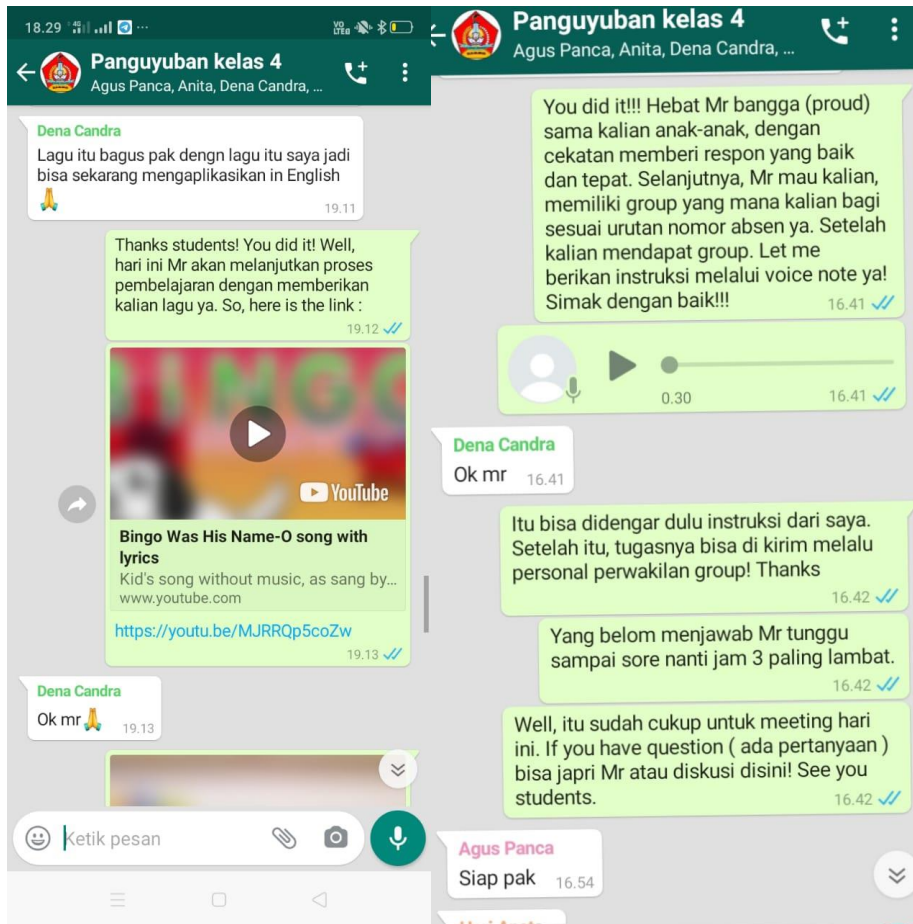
18.29

Panguyuban kelas 4
Agus Panca, Anita, Dena Candra, ...

Dena Candra
Lagu itu bagus pak dengn lagu itu saya jadi bisa sekarang mengaplikasikan in English 🙏 19.11

Thanks students! You did it! Well, hari ini Mr akan melanjutkan proses pembelajaran dengan memberikan kalian lagu ya. So, here is the link : 19.12

BINGO
YouTube
Bingo Was His Name-O song with lyrics
Kid's song without music, as sang by...
www.youtube.com
https://youtu.be/MJRRQp5coZw 19.13

Dena Candra
Ok mr🙏 19.13

Ketik pesan

Panguyuban kelas 4
Agus Panca, Anita, Dena Candra, ...

You did it!!! Hebat Mr bangga (proud) sama kalian anak-anak, dengan cekatan memberi respon yang baik dan tepat. Selanjutnya, Mr mau kalian, memiliki group yang mana kalian bagi sesuai urutan nomor absen ya. Setelah kalian mendapat group. Let me berikan instruksi melalui voice note ya! Simak dengan baik!!! 16.41

0.30 16.41

Dena Candra
Ok mr 16.41

Itu bisa didengar dulu instruksi dari saya. Setelah itu, tugasnya bisa di kirim melalu personal perwakilan group! Thanks 16.42

Yang belom menjawab Mr tunggu sampai sore nanti jam 3 paling lambat. 16.42

Well, itu sudah cukup untuk meeting hari ini. If you have question ( ada pertanyaan ) bisa japri Mr atau diskusi disini! See you students. 16.42

Agus Panca
Siap pak 16.54

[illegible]